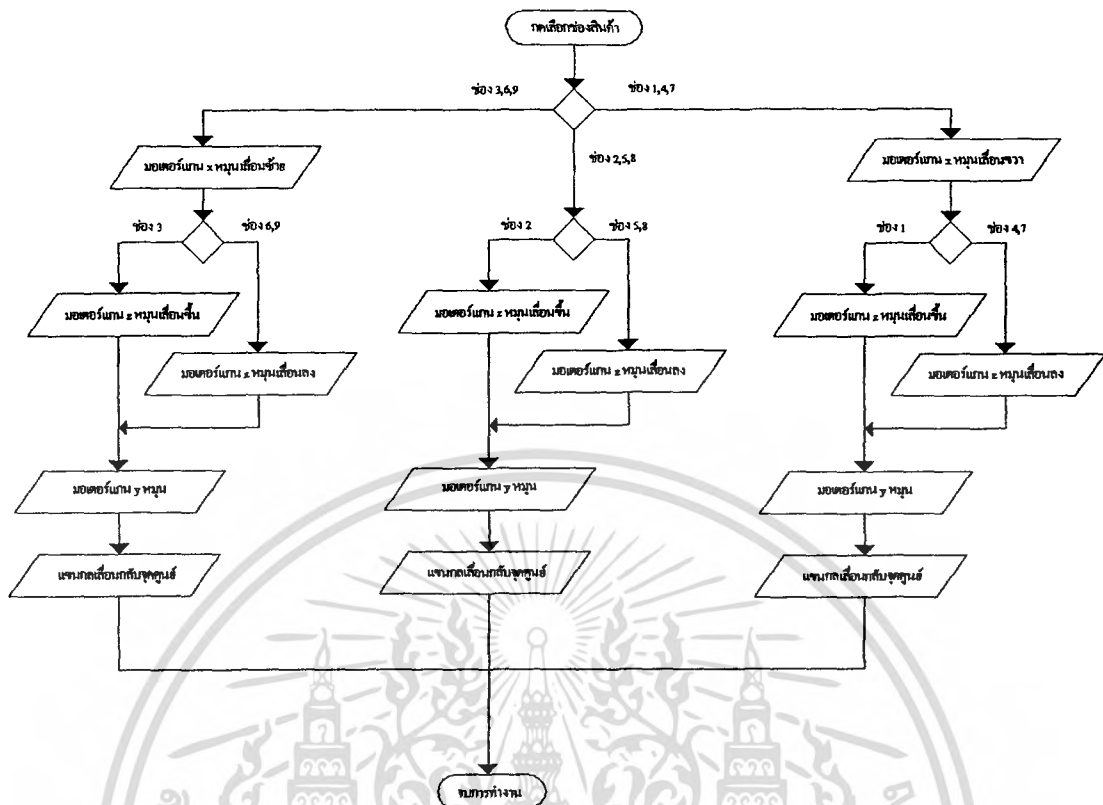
กดเลือกช่องสินค้า

ช่อง 3,6,9

ช่อง 1,4,7

ช่อง 2,5,8

มอเตอร์แกน x หมุนเลื่อนซ้าย

มอเตอร์แกน x หมุนเลื่อนขวา

ช่อง 3

ช่อง 6,9

ช่อง 2

ช่อง 5,8

ช่อง 1

ช่อง 4,7

มอเตอร์แกน z หมุนเลื่อนขึ้น

มอเตอร์แกน z หมุนเลื่อนลง

มอเตอร์แกน z หมุนเลื่อนขึ้น

มอเตอร์แกน z หมุนเลื่อนลง

มอเตอร์แกน z หมุนเลื่อนขึ้น

มอเตอร์แกน z หมุนเลื่อนลง

มอเตอร์แกน y หมุน

มอเตอร์แกน y หมุน

มอเตอร์แกน y หมุน

แขนกลเลื่อนกลับจุดศูนย์

แขนกลเลื่อนกลับจุดศูนย์

แขนกลเลื่อนกลับจุดศูนย์

จบการทำงาน